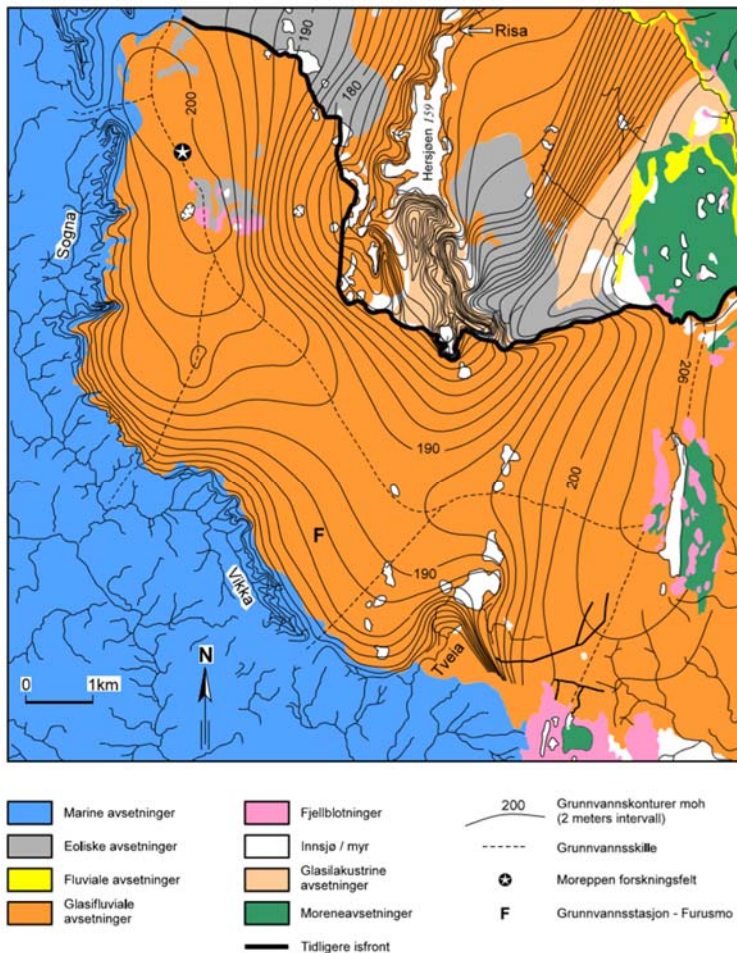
190
180
Risa
200
Hersjøen 159
Sogna
206
190
200
F
190
Vikka
Tveia
N
0
1km

Marine avsetninger
Eoliske avsetninger
Fluviale avsetninger
Glasifluviale avsetninger
Fjellblotninger
Innsjø / myr
Glasilakustrine avsetninger
Moreneavsetninger
Tidligere isfront
200 Grunnvannskonturer moh (2 meters intervall)
Grunnvannsskille
Moreppen forskningsfelt
F Grunnvannsstasjon - Furusmo